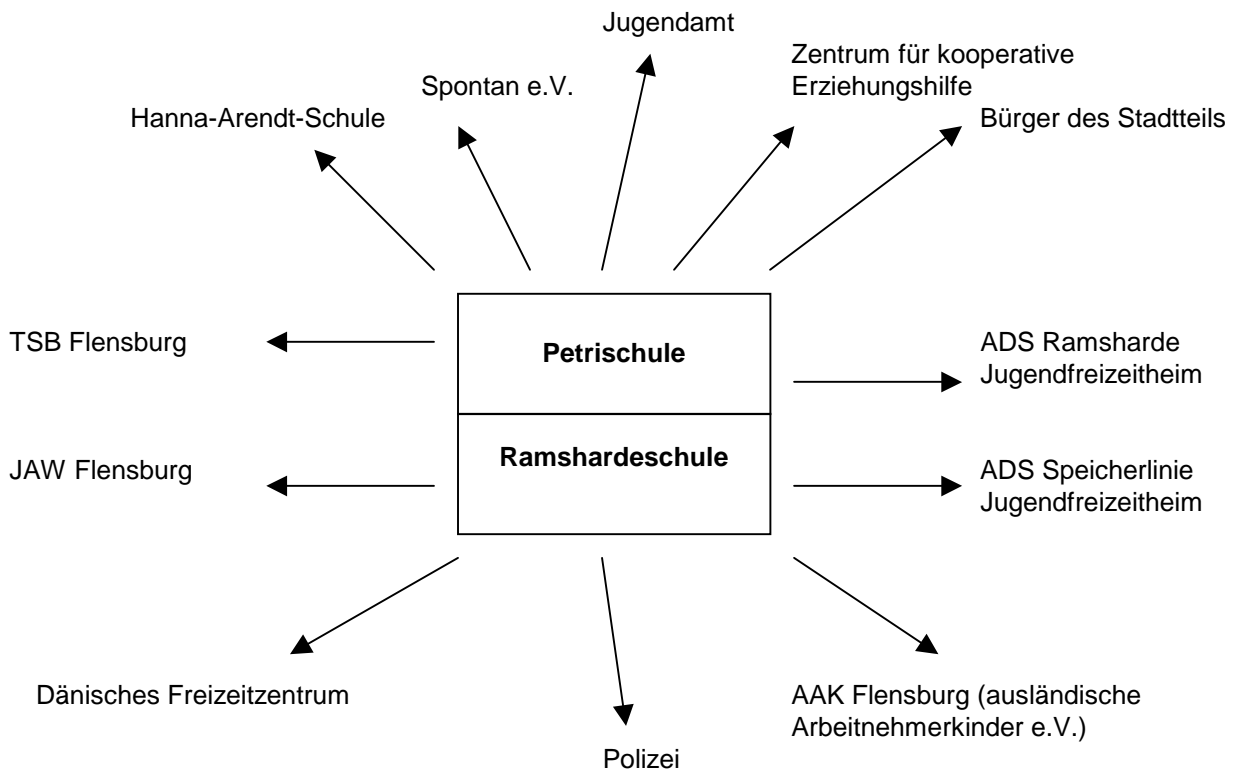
Jugendamt

Spontan e.V.

Zentrum für kooperative Erziehungshilfe

Hanna-Arendt-Schule

Bürger des Stadtteils

TSB Flensburg

Petrischule

ADS Ramsharde Jugendfreizeitheim

JAW Flensburg

Ramshardeschule

ADS Speicherlinie Jugendfreizeitheim

Dänisches Freizeitzentrum

AAK Flensburg (ausländische Arbeitnehmerkinder e.V.)

Polizei